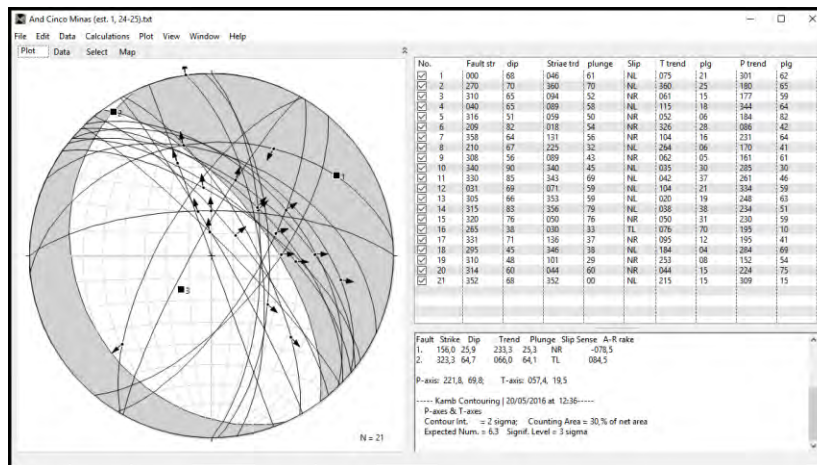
And Cinco Minas (est. 1, 24-25).txt

File Edit Data Calculations Plot View Window Help

Plot Data Select Map

| No. | Fault str | dip | Striae trd | plunge | Slip | T trend | plg | P trend | plg |
|---|---|---|---|---|---|---|---|---|---|
| 1 | 000 | 68 | 046 | 61 | NL | 075 | 21 | 301 | 62 |
| 2 | 270 | 70 | 360 | 70 | NL | 360 | 25 | 180 | 65 |
| 3 | 310 | 65 | 094 | 52 | NR | 061 | 15 | 177 | 59 |
| 4 | 040 | 65 | 089 | 58 | NL | 115 | 18 | 344 | 64 |
| 5 | 316 | 51 | 059 | 50 | NR | 052 | 06 | 184 | 82 |
| 6 | 209 | 82 | 018 | 54 | NR | 326 | 28 | 086 | 42 |
| 7 | 358 | 64 | 131 | 56 | NR | 104 | 16 | 231 | 64 |
| 8 | 210 | 67 | 225 | 32 | NL | 264 | 06 | 170 | 41 |
| 9 | 308 | 56 | 089 | 43 | NR | 062 | 05 | 161 | 61 |
| 10 | 340 | 90 | 340 | 45 | NL | 035 | 30 | 285 | 30 |
| 11 | 330 | 85 | 343 | 69 | NL | 042 | 37 | 261 | 46 |
| 12 | 031 | 69 | 071 | 59 | NL | 104 | 21 | 334 | 59 |
| 13 | 305 | 66 | 353 | 59 | NL | 020 | 19 | 248 | 63 |
| 14 | 315 | 83 | 356 | 79 | NL | 038 | 38 | 234 | 51 |
| 15 | 320 | 76 | 050 | 76 | NR | 050 | 31 | 230 | 59 |
| 16 | 265 | 38 | 030 | 33 | TL | 076 | 70 | 195 | 10 |
| 17 | 331 | 71 | 136 | 37 | NR | 095 | 12 | 195 | 41 |
| 18 | 295 | 45 | 346 | 38 | NL | 184 | 04 | 284 | 69 |
| 19 | 310 | 48 | 101 | 29 | NR | 253 | 08 | 152 | 54 |
| 20 | 314 | 60 | 044 | 60 | NR | 044 | 15 | 224 | 75 |
| 21 | 352 | 68 | 352 | 00 | NL | 215 | 15 | 309 | 15 |

Fault Strike Dip Trend Plunge Slip Sense A-R rake
1. 156,0 25,9 233,3 25,3 NR -078,5
2. 323,3 64,7 066,0 64,1 TL 084,5

P-axis: 221,8, 69,8; T-axis: 057,4, 19,5

----- Kamb Contouring | 20/05/2016 at 12:36-----
P-axes & T-axes
Contour Int. = 2 sigma; Counting Area = 30,% of net area
Expected Num. = 6,3 Signif. Level = 3 sigma

1
2
3
N = 21